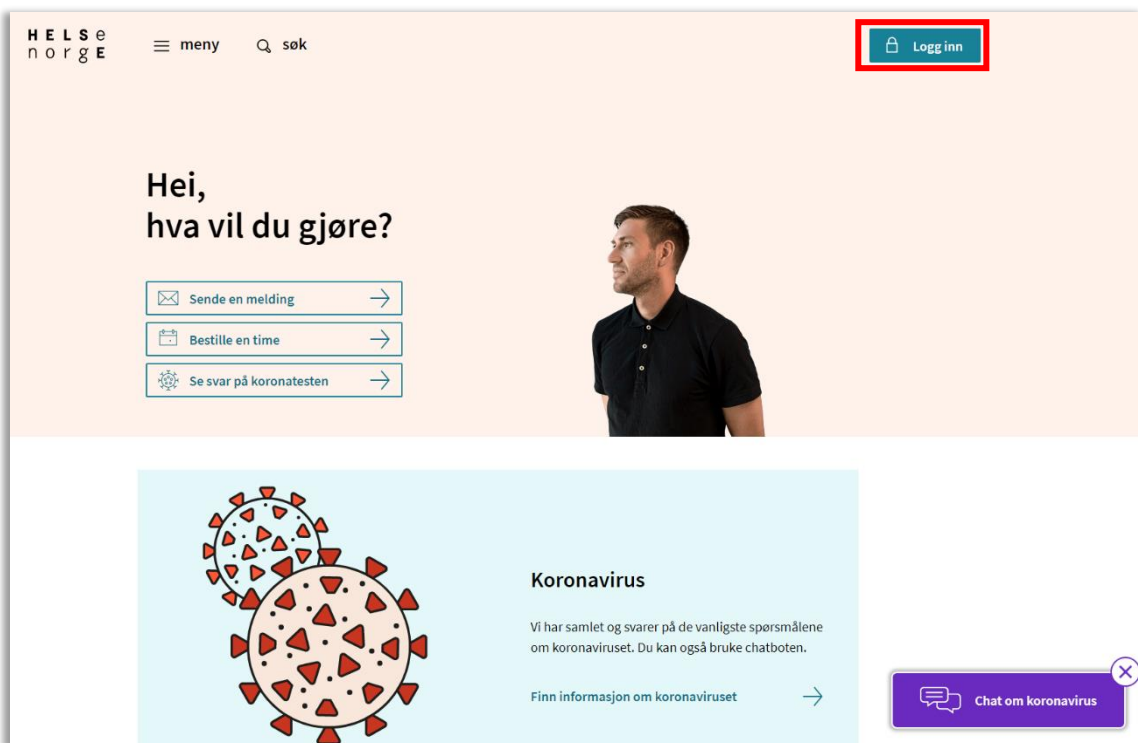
HELSe
norgE

meny

søk

Logg inn

Hei,
hva vil du gjøre?

Sende en melding

Bestille en time

Se svar på koronatesten

Koronavirus

Vi har samlet og svarer på de vanligste spørsmålene om koronaviruset. Du kan også bruke chatboten.

Finn informasjon om koronaviruset

Chat om koronavirus